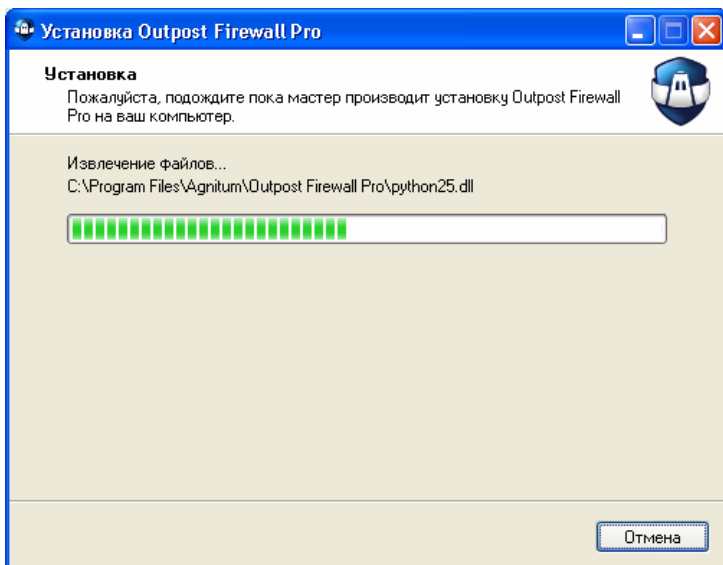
Установка Outpost Firewall Pro

Установка
Пожалуйста, подождите пока мастер производит установку Outpost Firewall Pro на ваш компьютер.

Извлечение файлов...
C:\Program Files\Agnitum\Outpost Firewall Pro\python25.dll

Отмена